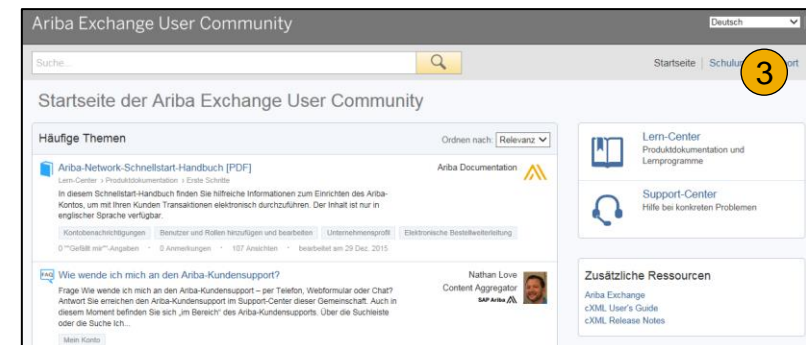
Ariba Exchange User Community

Deutsch

Suche...

Startseite | Schulu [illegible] ort

3

Startseite der Ariba Exchange User Community

Häufige Themen

Ordnen nach: Relevanz

Ariba-Network-Schnellstart-Handbuch [PDF]

Lern-Center › Produktdokumentation › Erste Schritte

Ariba Documentation

In diesem Schnellstart-Handbuch finden Sie hilfreiche Informationen zum Einrichten des Ariba-Kontos, um mit Ihren Kunden Transaktionen elektronisch durchzuführen. Der Inhalt ist nur in englischer Sprache verfügbar.

Kontobenachrichtigungen | Benutzer und Rollen hinzufügen und bearbeiten | Unternehmensprofil | Elektronische Bestellweiterleitung

0 "Gefällt mir"-Angaben · 0 Anmerkungen · 107 Ansichten · bearbeitet am 29 Dez. 2015

FAQ Wie wende ich mich an den Ariba-Kundensupport?

Nathan Love
Content Aggregator
SAP Ariba

Frage Wie wende ich mich an den Ariba-Kundensupport – per Telefon, Webformular oder Chat? Antwort Sie erreichen den Ariba-Kundensupport im Support-Center dieser Gemeinschaft. Auch in diesem Moment befinden Sie sich „im Bereich" des Ariba-Kundensupports. Über die Suchleiste oder die Suche Ich...

Mein Konto

Lern-Center
Produktdokumentation und Lernprogramme

Support-Center
Hilfe bei konkreten Problemen

Zusätzliche Ressourcen

Ariba Exchange
cXML User's Guide
cXML Release Notes